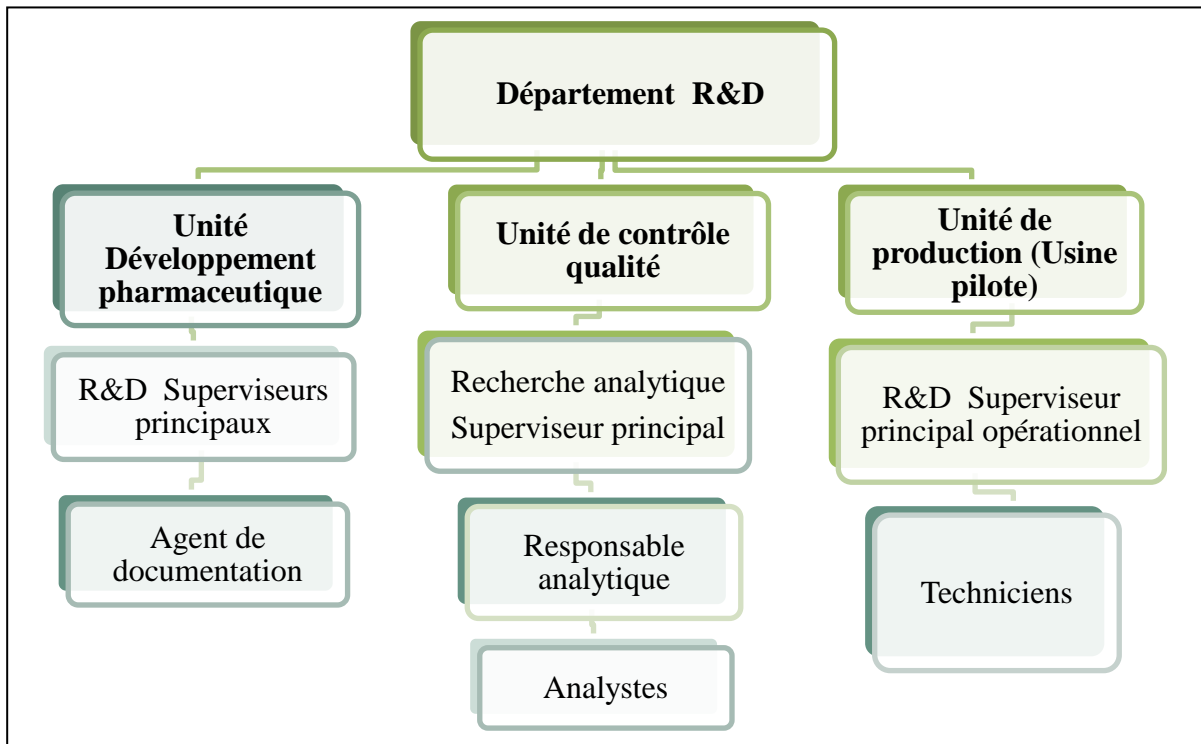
Département R&D

Unité Développement pharmaceutique

R&D Superviseurs principaux

Agent de documentation

Unité de contrôle qualité

Recherche analytique Superviseur principal

Responsable analytique

Analystes

Unité de production (Usine pilote)

R&D Superviseur principal opérationnel

Techniciens